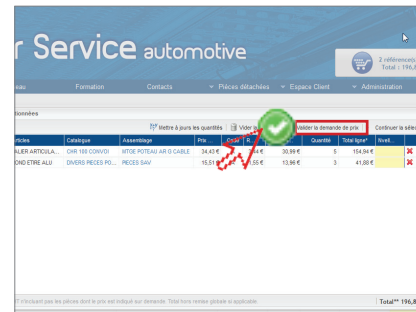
r Service automotive

2 référence
Total : 196,

eau | Formation | Contacts | Pièces détachées | Espace Client | Administration

tionnées

Mettre à jours les quantités | Vider | Valider la demande de prix | Continuer la sélec

| rticles | Catalogue | Assemblage | Prix | Cd | R | | Quantité | Total ligne* | Nivell. | |
|---|---|---|---|---|---|---|---|---|---|---|
| LIER ARTICULA... | CHR 100 CONVOI | NTOE POTEAU AR G CABLE | 34,43 € | | | 30,99 € | 5 | 154,94 € | | ✖ |
| OND ETRE ALU | DIVERS PIECES PO... | PIECES SAV | 15,51 € | | 5,55 € | 13,96 € | 3 | 41,88 € | | ✖ |

T n'incluant pas les pièces dont le prix est indiqué sur demande. Total hors remise globale si applicable.

Total**: 196,8